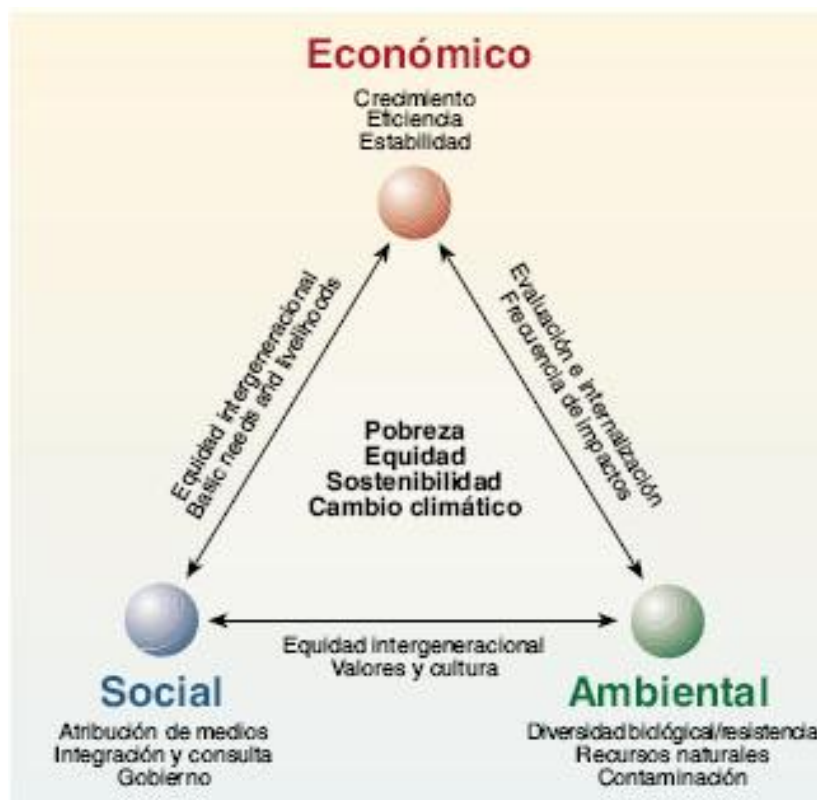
Económico

Crecimiento
Eficiencia
Estabilidad

Equidad intergeneracional
Basic needs and livelihoods

Evaluación e internalización
Frecuencia de impactos

Pobreza
Equidad
Sostenibilidad
Cambio climático

Equidad intergeneracional
Valores y cultura

Social

Atribución de medios
Integración y consulta
Gobierno

Ambiental

Diversidad biológica/resistencia
Recursos naturales
Contaminación